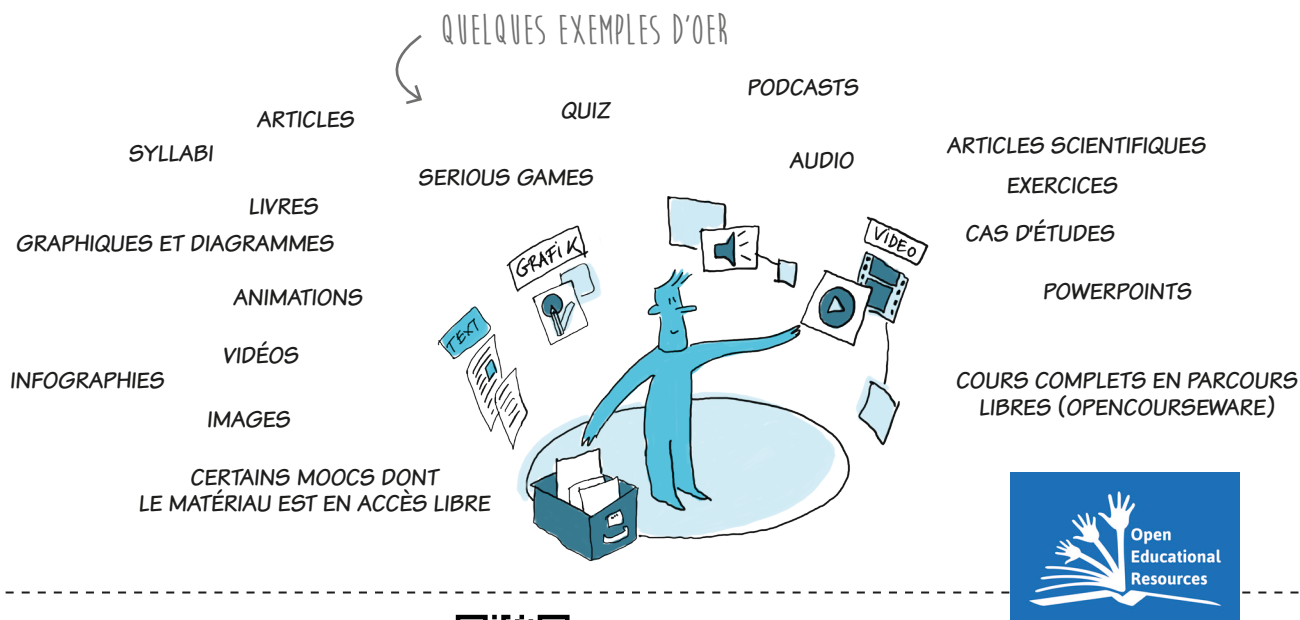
QUELQUES EXEMPLES D'OER

ARTICLES

SYLLABI

QUIZ

PODCASTS

SERIOUS GAMES

AUDIO

ARTICLES SCIENTIFIQUES

EXERCICES

LIVRES

GRAPHIQUES ET DIAGRAMMES

GRAFIK

VIDEO

CAS D'ÉTUDES

ANIMATIONS

POWERPOINTS

TEXT

VIDÉOS

INFOGRAPHIES

COURS COMPLETS EN PARCOURS LIBRES (OPENCOURSEWARE)

IMAGES

CERTAINS MOOCS DONT LE MATÉRIAU EST EN ACCÈS LIBRE

Open Educational Resources